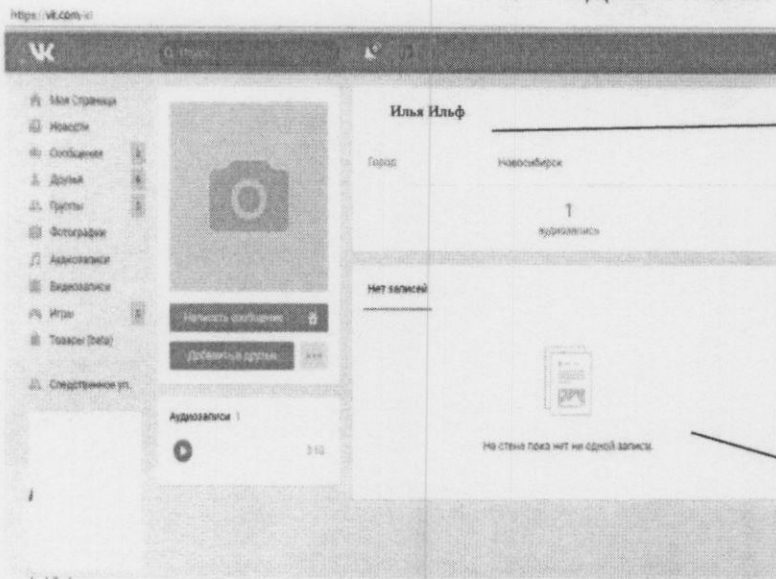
https://vk.com/

Поиск

Моя Страница
Новости
Сообщения
Друзья
Группы
Фотографии
Аудиозаписи
Видеозаписи
Игры
Товары (beta)

Следственное уп.

Илья Ильф

Город Новосибирск

1
аудиозапись

Нет записей

Начать сообщение
Добавить в друзья

Аудиозаписи 1

3:10

На стене пока нет ни одной записи.